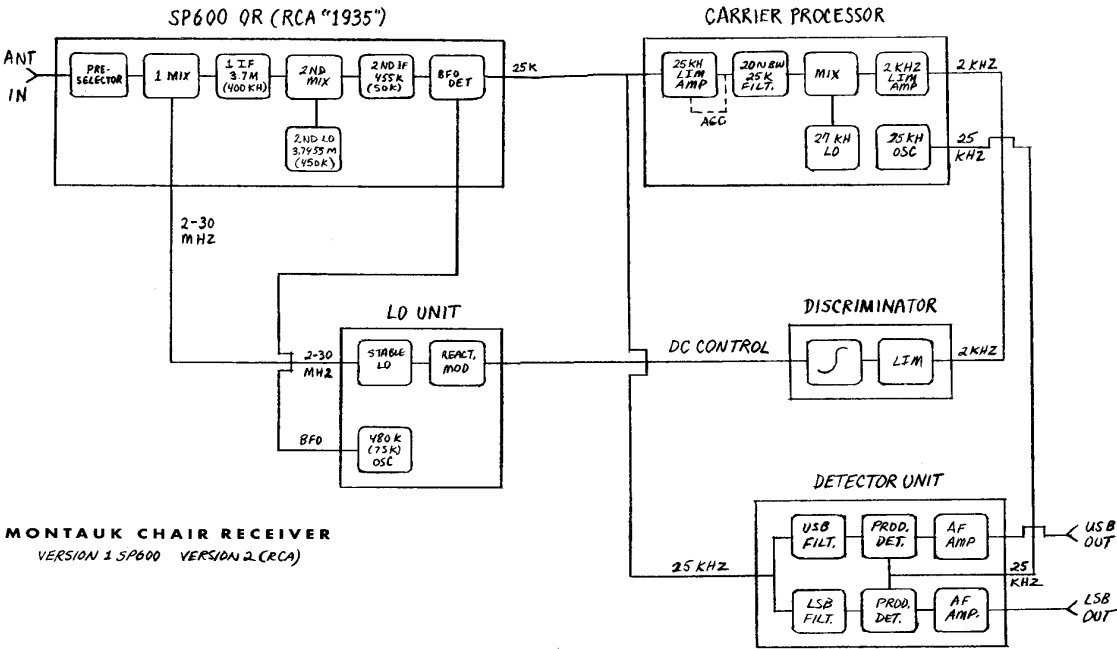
SP600 OR (RCA "1935")

ANT IN

PRE-SELECTOR

1 MIX

1 IF 3.7M (400 KH)

2ND MIX

2ND LO 3.7455 M (450K)

2ND IF 455K (50K)

BFO DET

25K

2-30 MHZ

CARRIER PROCESSOR

25 KH LIM AMP

AGC

20 N BW 25K FILT.

MIX

27 KH LO

2 KHZ LIM AMP

25 KH OSC

2 KHZ

25 KHZ

LO UNIT

2-30 MHZ

STABLE LO

REACT. MOD

BFO

480 K (75K) OSC

DC CONTROL

DISCRIMINATOR

LIM

2 KHZ

DETECTOR UNIT

25 KHZ

USB FILT.

PROD. DET.

AF AMP

LSB FILT.

PROD. DET.

AF AMP.

25 KHZ

USB OUT

LSB OUT

MONTAUK CHAIR RECEIVER
VERSION 1 SP600 VERSION 2 (RCA)